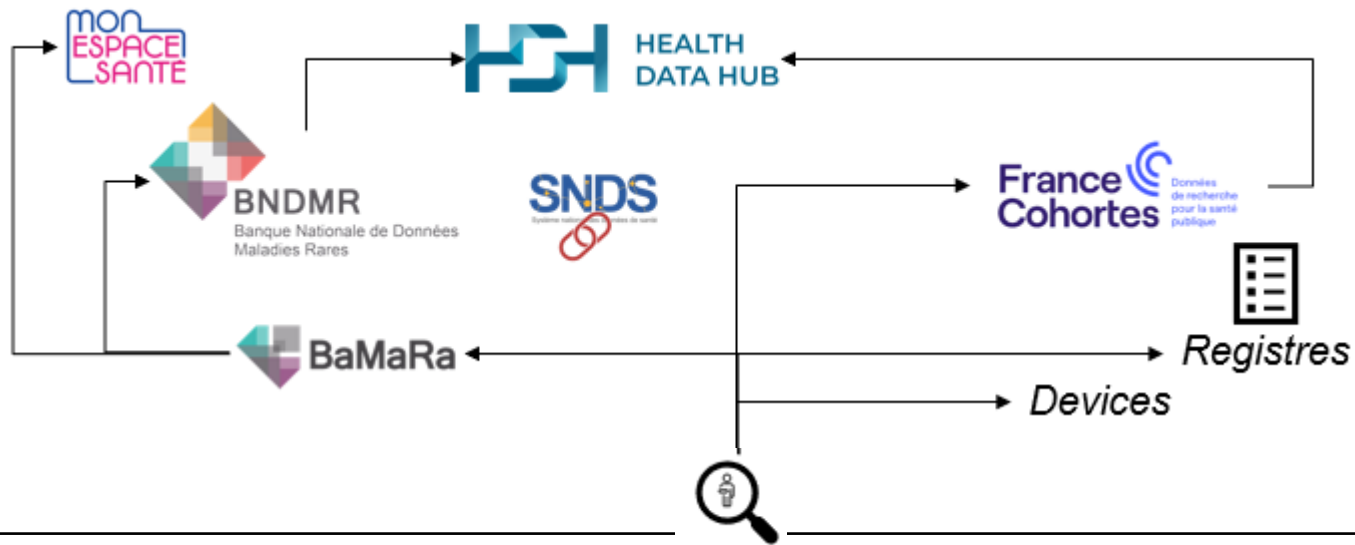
mon ESPACE SANTÉ

HEALTH DATA HUB

BNDMR
Banque Nationale de Données Maladies Rares

SNDS
Système national des données de santé

France Cohortes
Données de recherche pour la santé publique

BaMaRa

Registres

Devices